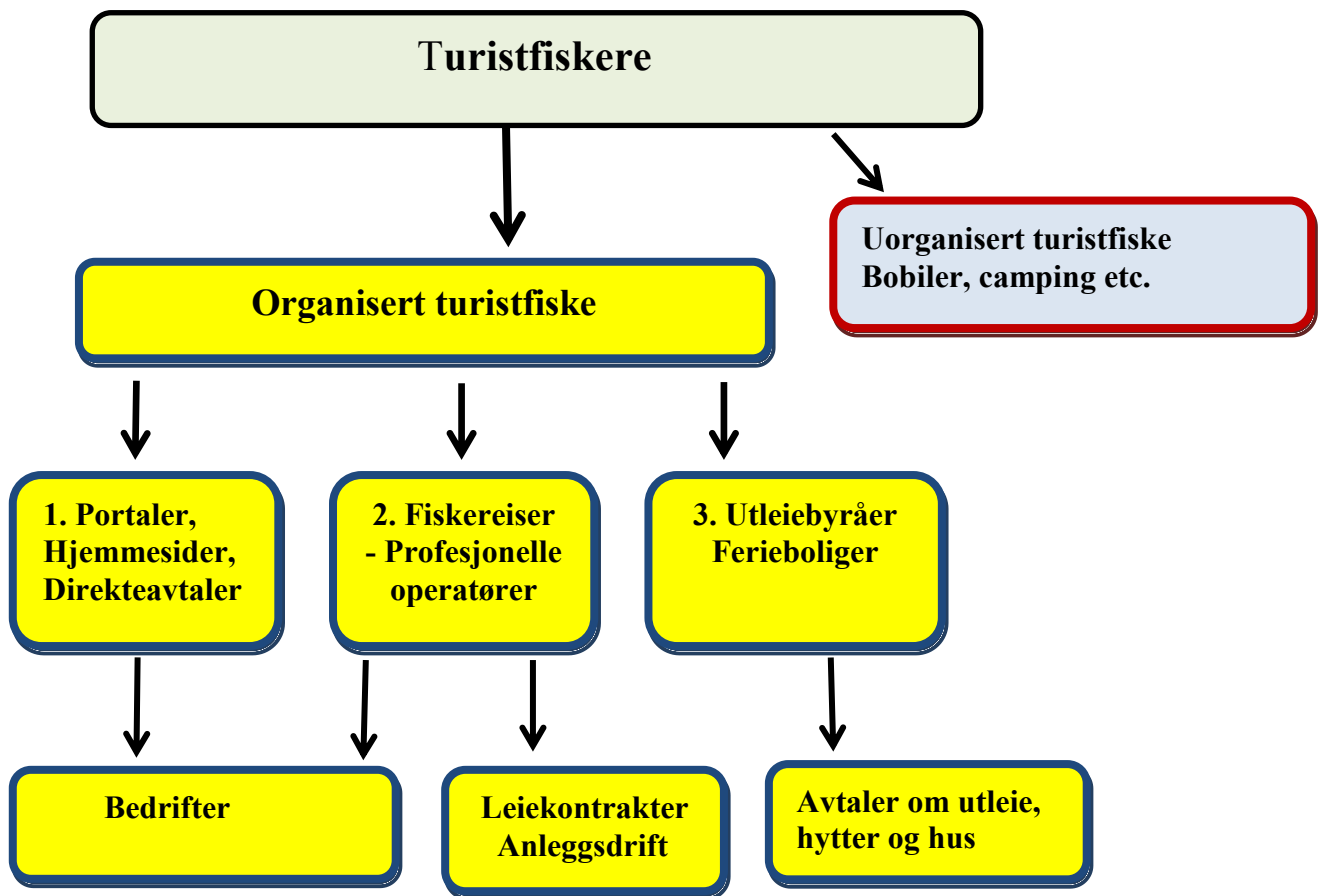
Turistfiskere

Uorganisert turistfiske
Bobiler, camping etc.

Organisert turistfiske

1. Portaler, Hjemmesider, Direkteavtaler

2. Fiskereiser - Profesjonelle operatører

3. Utleiebyråer Ferieboliger

Bedrifter

Leiekontrakter Anleggsdrift

Avtaler om utleie, hytter og hus